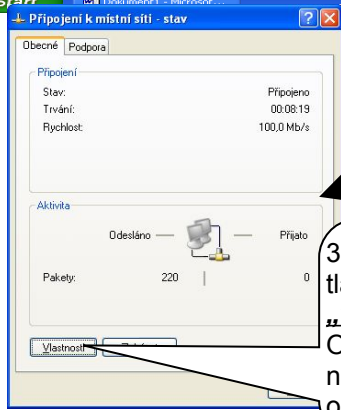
Start Dokument 1 - Microsof...

Připojení k místní síti - stav

Obecné Podpora

Připojení

Stav: Připojeno

Trvání: 00:08:19

Rychlost: 100,0 Mb/s

Aktivita

Odesláno — — Přijato

Pakety: 220 | 0

Vlastnosti Zakázat

3
tla
„
O
n
o